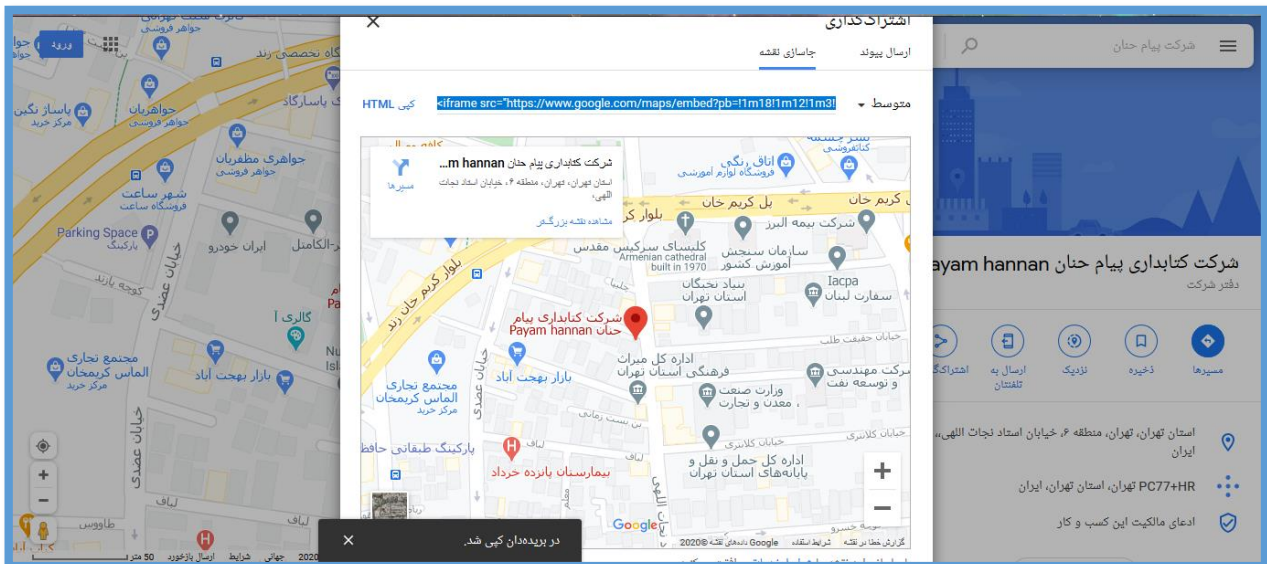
اشتراک‌گذاری

ارسال پیوند
جاسازی نقشه

متوسط
<iframe src="https://www.google.com/maps/embed?pb=!1m18!1m12!1m3!
کپی HTML

شرکت کتابداری پیام حنان m hannan...
استان تهران، تهران، منطقه ۶، خیابان استاد نجات اللهی،
مسیرها
مشاهده نقشه بزرگ‌تر

اتاق رنگی
فروشگاه لوازم آموزشی
پل کریم خان
بلوار کریم خان زند
شرکت بیمه البرز
کلیسای سرکیس مقدس
Armenian cathedral built in 1970
سازمان سنجش آموزش کشور
بنیاد نخبگان استان تهران
Iacpa
سفارت لبنان
شرکت کتابداری پیام حنان
Payam hannan
اداره کل میراث فرهنگی استان تهران
وزارت صنعت، معدن و تجارت
شرکت مهندسی و توسعه نفت
مجتمع تجاری الماس کریمخان
مرکز خرید
بازار بهجت آباد
اداره کل حمل و نقل و پایانه‌های استان تهران
پارکینگ طبقاتی حافظ
بیمارستان پانزده خرداد
خیابان عضدی
خیابان کلانتری
Google
گزارش خطا در نقشه
شرایط استفاده
داده‌های نقشه ©2020 Google

در بریده‌دان کپی شد.

ورود
شرکت پیام حنان
پاساژ نگین
مرکز خرید
پاساژ پاسارگاد
جواهر فروشی
جواهری مظفریان
جواهر فروش
شهر ساعت
فروشگاه ساعت
Parking Space
پارکینگ
ایران خودرو
الکامل
گالری آ
مجتمع تجاری الماس کریمخان
مرکز خرید
بازار بهجت آباد
خیابان عضدی
طاووس

شرکت کتابداری پیام حنان Payam hannan
دفتر شرکت
مسیرها
ذخیره
نزدیک
ارسال به تلفنتان
اشتراک‌گذاری
استان تهران، تهران، منطقه ۶، خیابان استاد نجات اللهی، ایران
PC77+HR تهران، استان تهران، ایران
ادعای مالکیت این کسب و کار

50 متر
ارسال بازخورد
شرایط
جهانی
2020